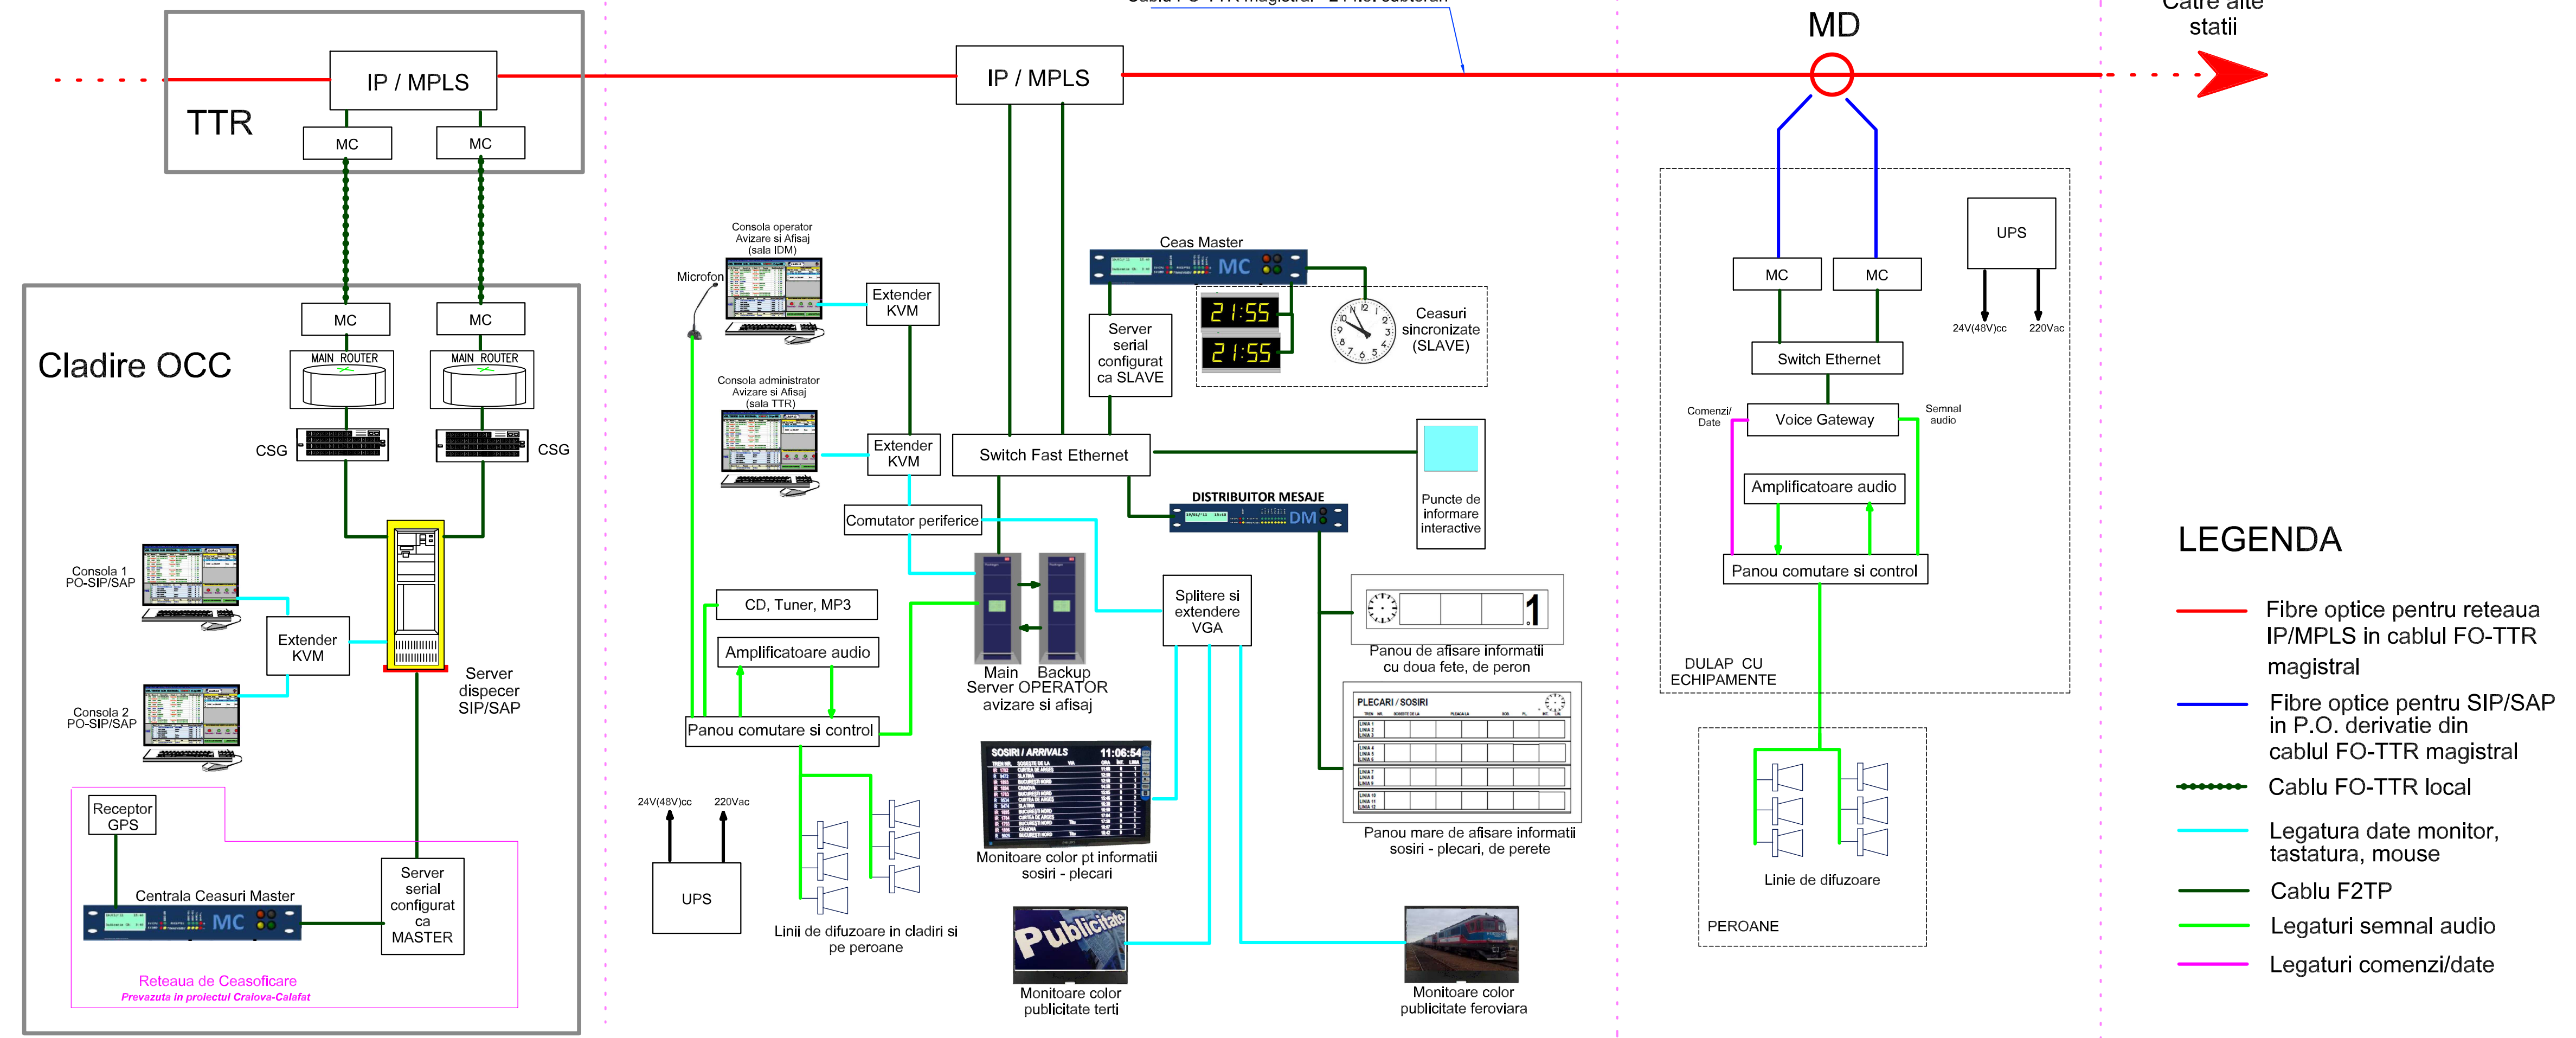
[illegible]

MD

Catre alte statii

IP / MPLS

TTR

MC

MC

MC

MC

Cladire OCC

MAIN ROUTER

MAIN ROUTER

CSG

CSG

Consola 1 PO-SIP/SAP

Extender KVM

Consola 2 PO-SIP/SAP

Server dispecer SIP/SAP

Receptor GPS

Centrala Ceasuri Master

MC

Server serial configurat ca MASTER

Reteaua de Ceasoficare

Prevazuta in proiectul Craiova-Calafat

IP / MPLS

Consola operator Avizare si Afisaj (sala IDM)

Microfon

Extender KVM

Consola administrator Avizare si Afisaj (sala TTR)

Extender KVM

Switch Fast Ethernet

Comutator periferice

Ceas Master

MC

Server serial configurat ca SLAVE

21:55

21:55

Ceasuri sincronizate (SLAVE)

Puncte de informare interactive

DISTRIBUITOR MESAJE

DM

CD, Tuner, MP3

Amplificatoare audio

Panou comutare si control

Main Backup Server OPERATOR avizare si afisaj

Splitere si extendere VGA

Panou de afisare informatii cu doua fete, de peron

PLECARI / SOSIRI

Panou mare de afisare informatii sosiri - plecari, de perete

SOSIRI / ARRIVALS 11:06:54

Monitoare color pt informatii sosiri - plecari

24V(48V)cc

220Vac

UPS

Linii de difuzoare in cladiri si pe peroane

Publicitate

Monitoare color publicitate terti

Monitoare color publicitate feroviara

MC

MC

UPS

24V(48V)cc

220Vac

Switch Ethernet

Comenzi/ Date

Voice Gateway

Semnal audio

Amplificatoare audio

Panou comutare si control

DULAP CU ECHIPAMENTE

Linie de difuzoare

PEROANE

LEGENDA

Fibre optice pentru reteaua IP/MPLS in cablul FO-TTR magistral

Fibre optice pentru SIP/SAP in P.O. derivatie din cablul FO-TTR magistral

Cablu FO-TTR local

Legatura date monitor, tastatura, mouse

Cablu F2TP

Legaturi semnal audio

Legaturi comenzi/date